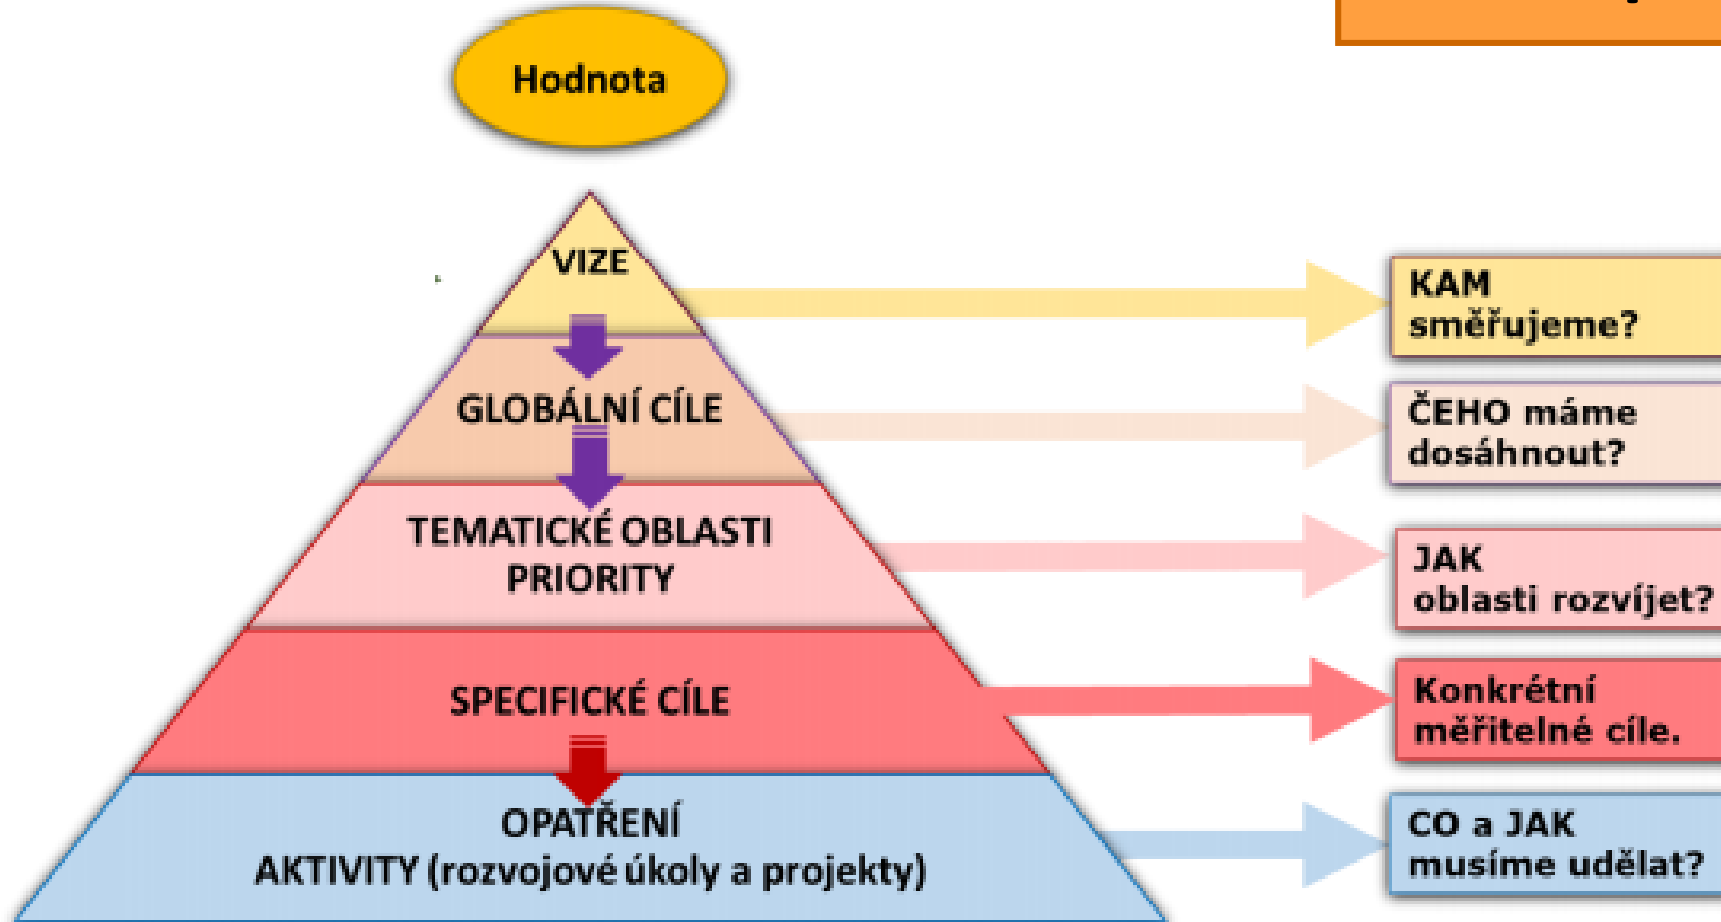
Hodnota

VIZE

GLOBÁLNÍ CÍLE

TEMATICKÉ OBLASTI
PRIORITY

SPECIFICKÉ CÍLE

OPATŘENÍ
AKTIVITY (rozvojové úkoly a projekty)

KAM směřujeme?

ČEHO máme dosáhnout?

JAK oblasti rozvíjet?

Konkrétní měřitelné cíle.

CO a JAK musíme udělat?